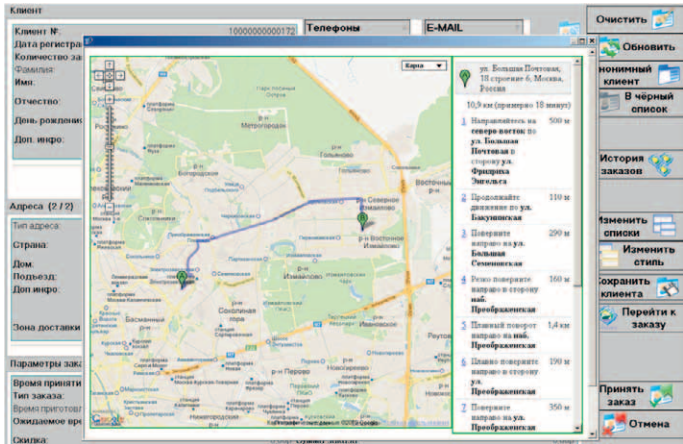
Клиент

Клиент №: 1000000000172
Дата регистра
Количество за
Фамилия
Имя
Отчество
День рождени
Доп. инфо

Телефоны
E-MAIL

Адреса (2 / 2)
Тип адреса
Страна
Дом
Подъезд
Доп инфо
Зона доставки

Параметры зака
Время приняти
Тип заказа
Время приготов
Ожидаемое вре
Скидка

Карта

ул. Большая Почтовая, 18 строение 6, Москва, Россия

10,9 км (примерно 18 минут)

| | | |
|---|---|---|
| 1 | Направляйтесь на северо-восток по ул. Большая Почтовая в сторону ул. Фридриха Энгельса | 500 м |
| 2 | Продолжайте движение по ул. Бакунинская | 110 м |
| 3 | Поверните направо на ул. Большая Семеновская | 290 м |
| 4 | Резко поверните направо в сторону наб. Преображенская | 160 м |
| 5 | Плавный поворот направо на наб. Преображенская | 1,4 км |
| 6 | Плавно поверните направо в сторону ул. Преображенская | 190 м |
| 7 | Поверните направо на ул. Преображенская | 350 м |

Метрогородок
Северное Измайлово
Восточное Измайлово
Измайлово
Соколиная гора
Басманный
Ивановское
Перово
Новогиреево
Нижегородский

Очистить
Обновить
Анонимный клиент
В чёрный список
История заказов
Изменить списки
Изменить стиль
Сохранить клиента
Перейти к заказу
Принять заказ
Отмена